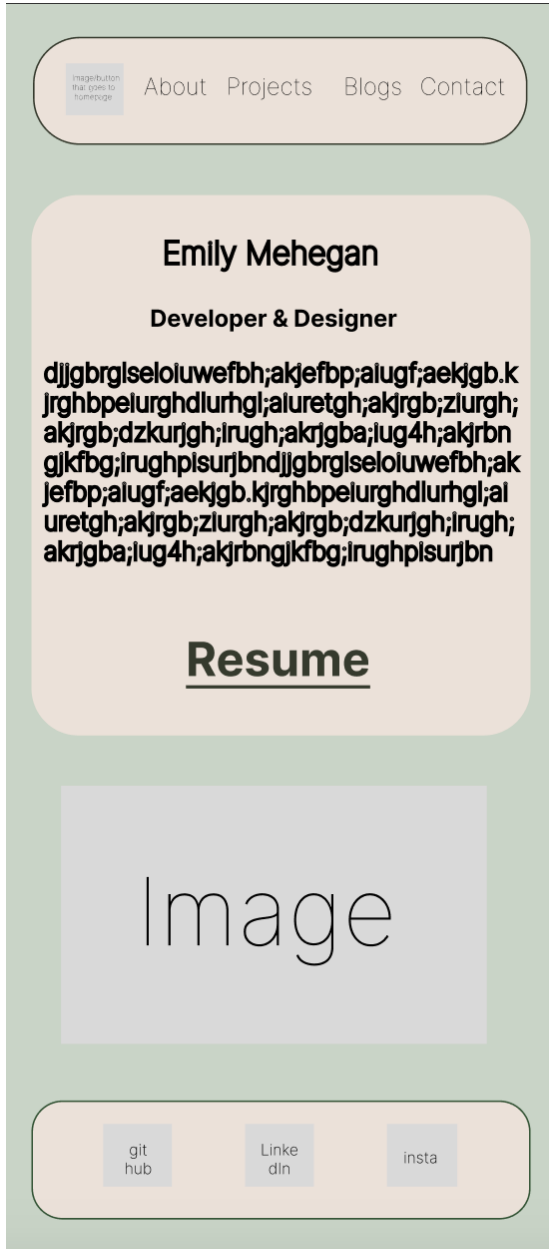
Image/button that goes to homepage

About Projects Blogs Contact

Emily Mehegan

Developer & Designer

djjgbrglseloiuwefbh;akjefbp;aiugf;aekjgb.kjrghbpeiurghdiurhgl;aiuretgh;akjrgb;ziurgh;akjrgb;dzkurjgh;irugh;akrjgba;iug4h;akjrbngjkfbg;irughpisurjbndjjgbrglseloiuwefbh;akjefbp;aiugf;aekjgb.kjrghbpeiurghdiurhgl;aiuretgh;akjrgb;ziurgh;akjrgb;dzkurjgh;irugh;akrjgba;iug4h;akjrbngjkfbg;irughpisurjbn

Resume

Image

git hub

Linkedln

insta